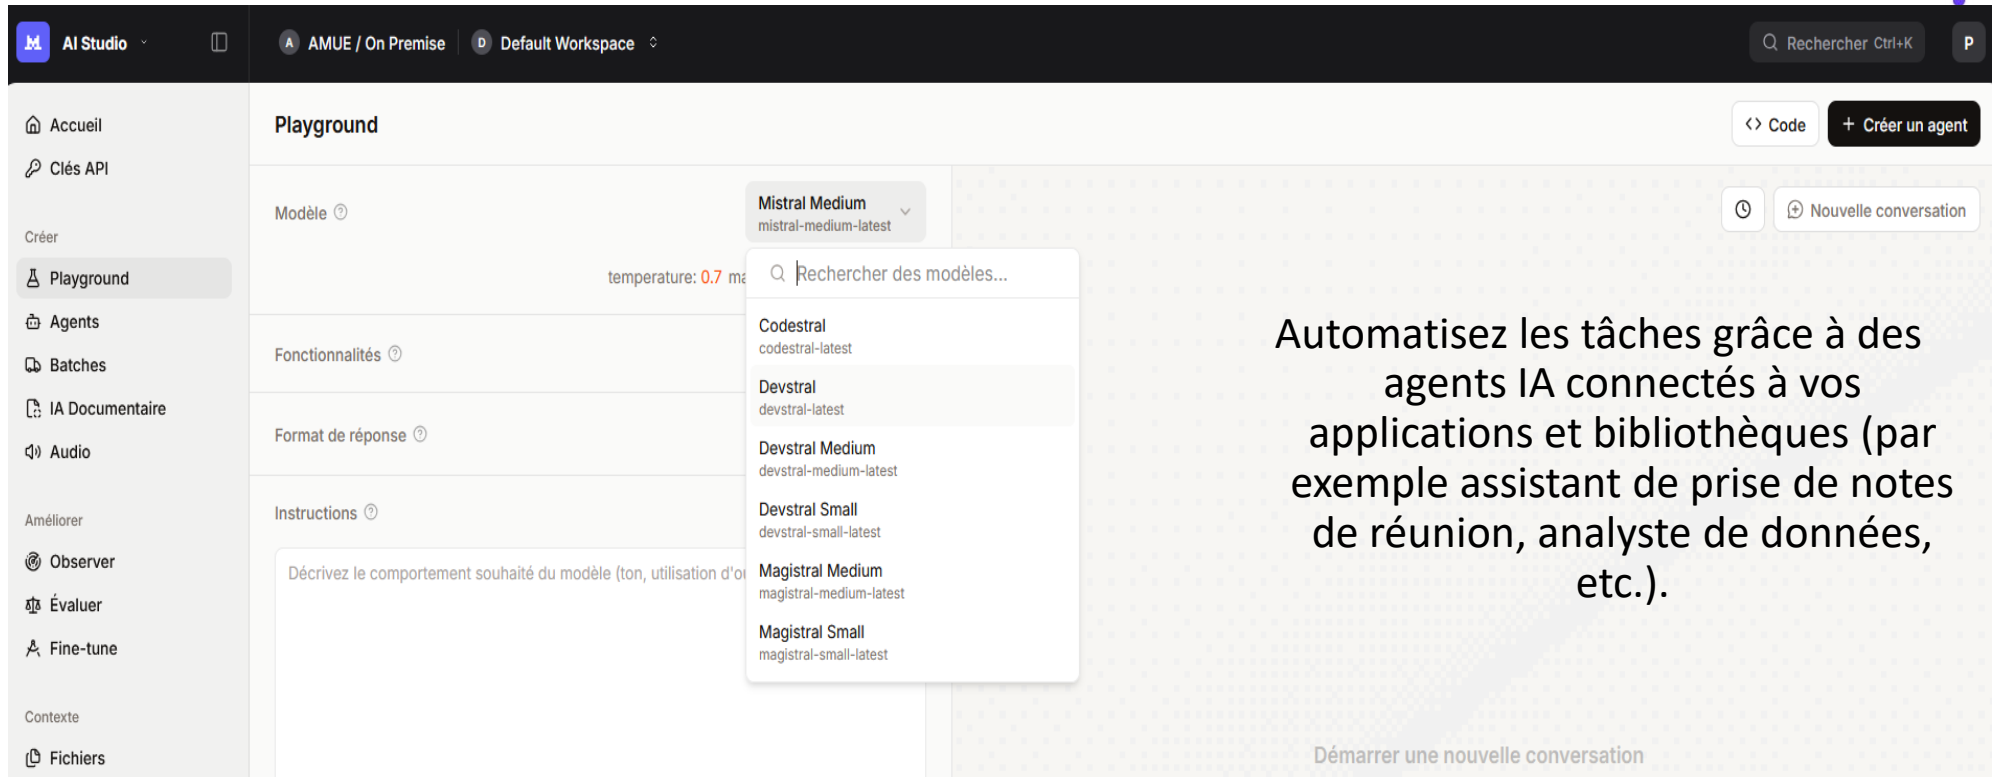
AI Studio

A AMUE / On Premise D Default Workspace

Rechercher Ctrl+K P

Accueil
Clés API

Créer
Playground
Agents
Batches
IA Documentaire
Audio

Améliorer
Observer
Évaluer
Fine-tune

Contexte
Fichiers

Playground

Code + Créer un agent

Modèle

Mistral Medium
mistral-medium-latest

temperature: 0.7 ma

Rechercher des modèles...

Codestral
codestral-latest
Devstral
devstral-latest
Devstral Medium
devstral-medium-latest
Devstral Small
devstral-small-latest
Magistral Medium
magistral-medium-latest
Magistral Small
magistral-small-latest

Fonctionnalités

Format de réponse

Instructions

Décrivez le comportement souhaité du modèle (ton, utilisation d'o

Nouvelle conversation

Automatisez les tâches grâce à des agents IA connectés à vos applications et bibliothèques (par exemple assistant de prise de notes de réunion, analyste de données, etc.).

Démarrer une nouvelle conversation